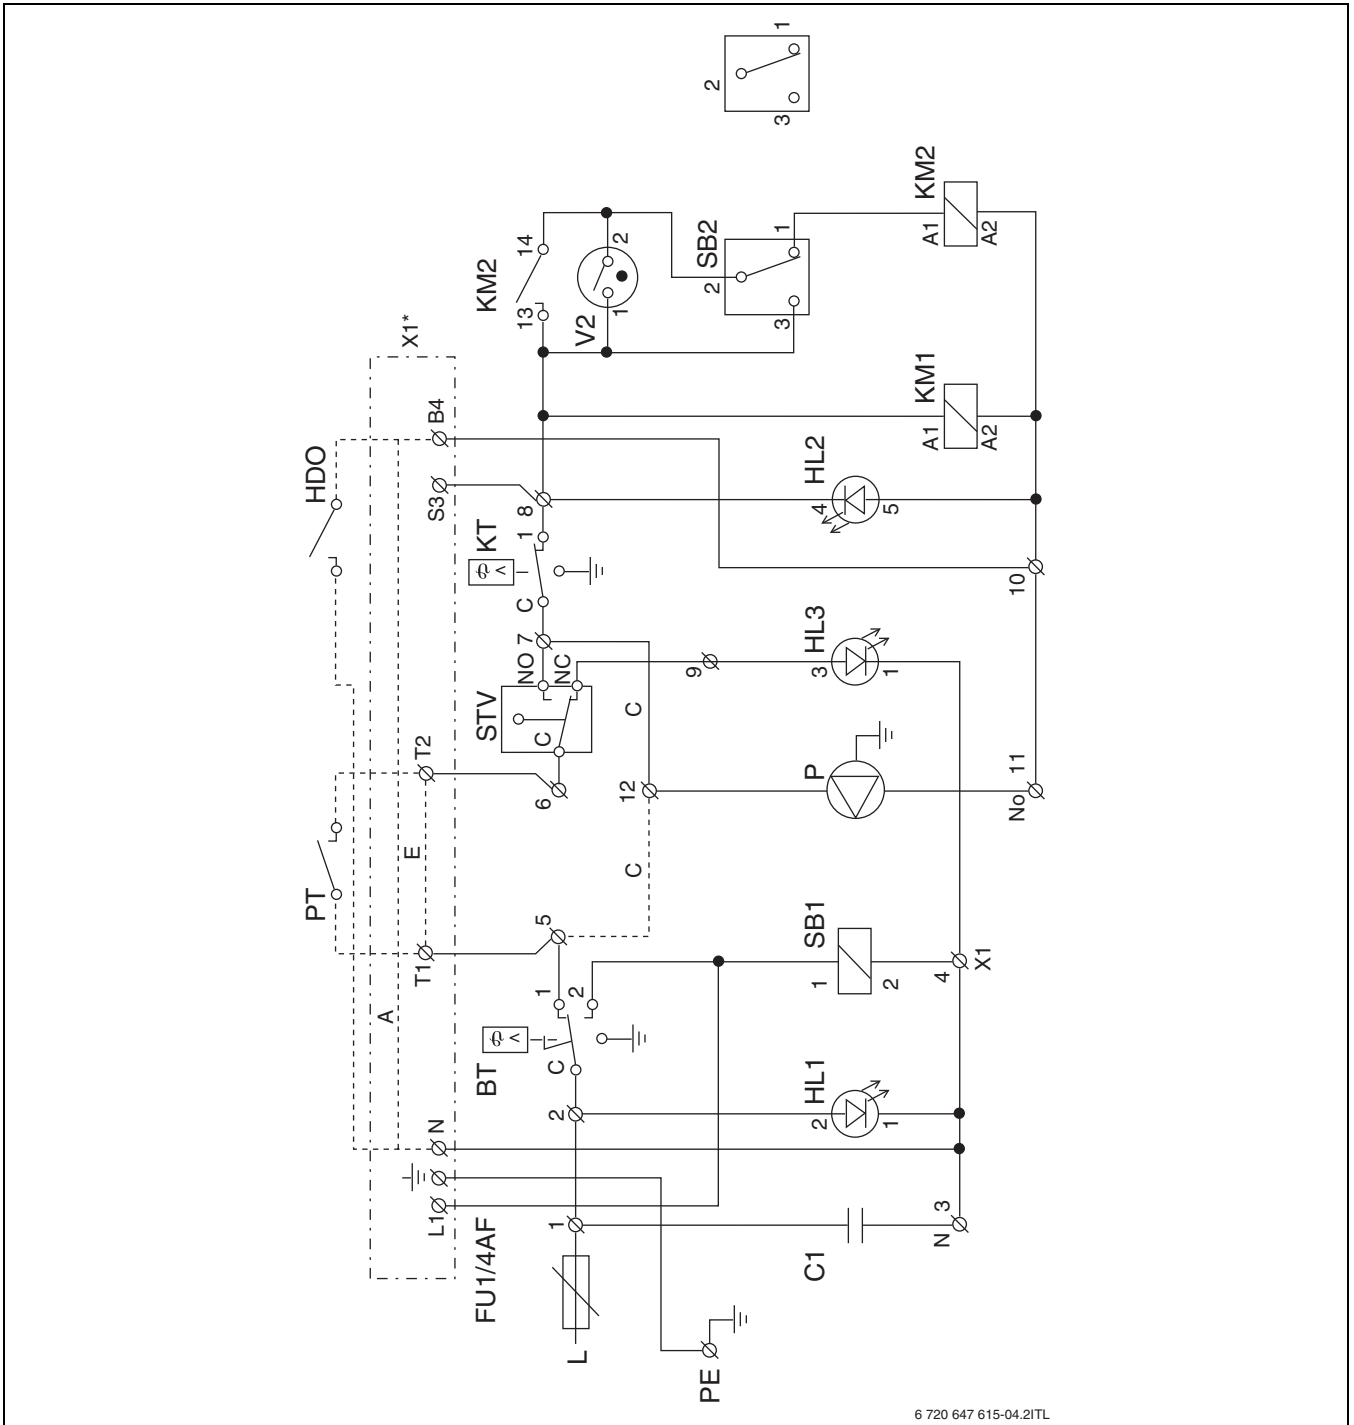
1
2
3
KM2
14
13
KM2
2
SB2
1
2
1
V2
2
3
A1
A2
X1*
B4
KM1
A1
A2
HDO
S3
8
1
KT
HL2
4
5
10
C
7
NO
NC
9
HL3
3
1
STV
C
C
T2
6
12
P
11
No
PT
E
C
5
T1
SB1
1
2
4
X1
A
1
2
BT
C
HL1
2
1
2
N
L1
1
FU1/4AF
C1
N
3
L
PE
6 720 647 615-04.2ITL